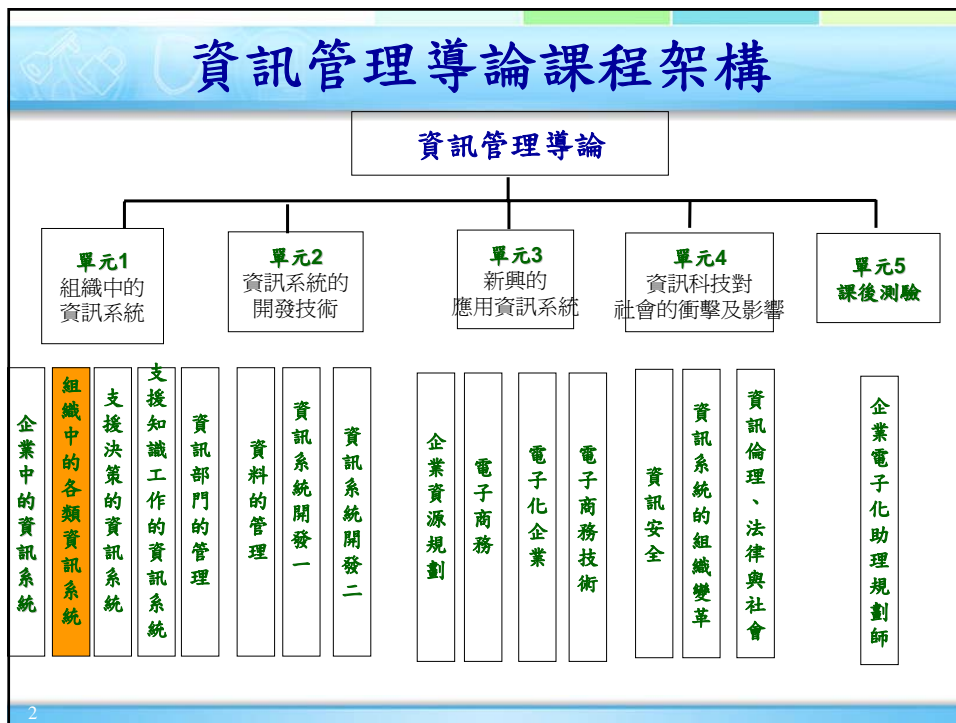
資訊管理導論課程架構

資訊管理導論

單元1
組織中的
資訊系統

單元2
資訊系統的
開發技術

單元3
新興的
應用資訊系統

單元4
資訊科技對
社會的衝擊及影響

單元5
課後測驗

企業中的資訊系統

組織中的各類資訊系統

支援決策的資訊系統

支援知識工作的資訊系統

資訊部門的管理

資料的管理

資訊系統開發一

資訊系統開發二

企業資源規劃

電子商務

電子化企業

電子商務技術

資訊安全

資訊系統的組織變革

資訊倫理、法律與社會

企業電子化助理規劃師

2